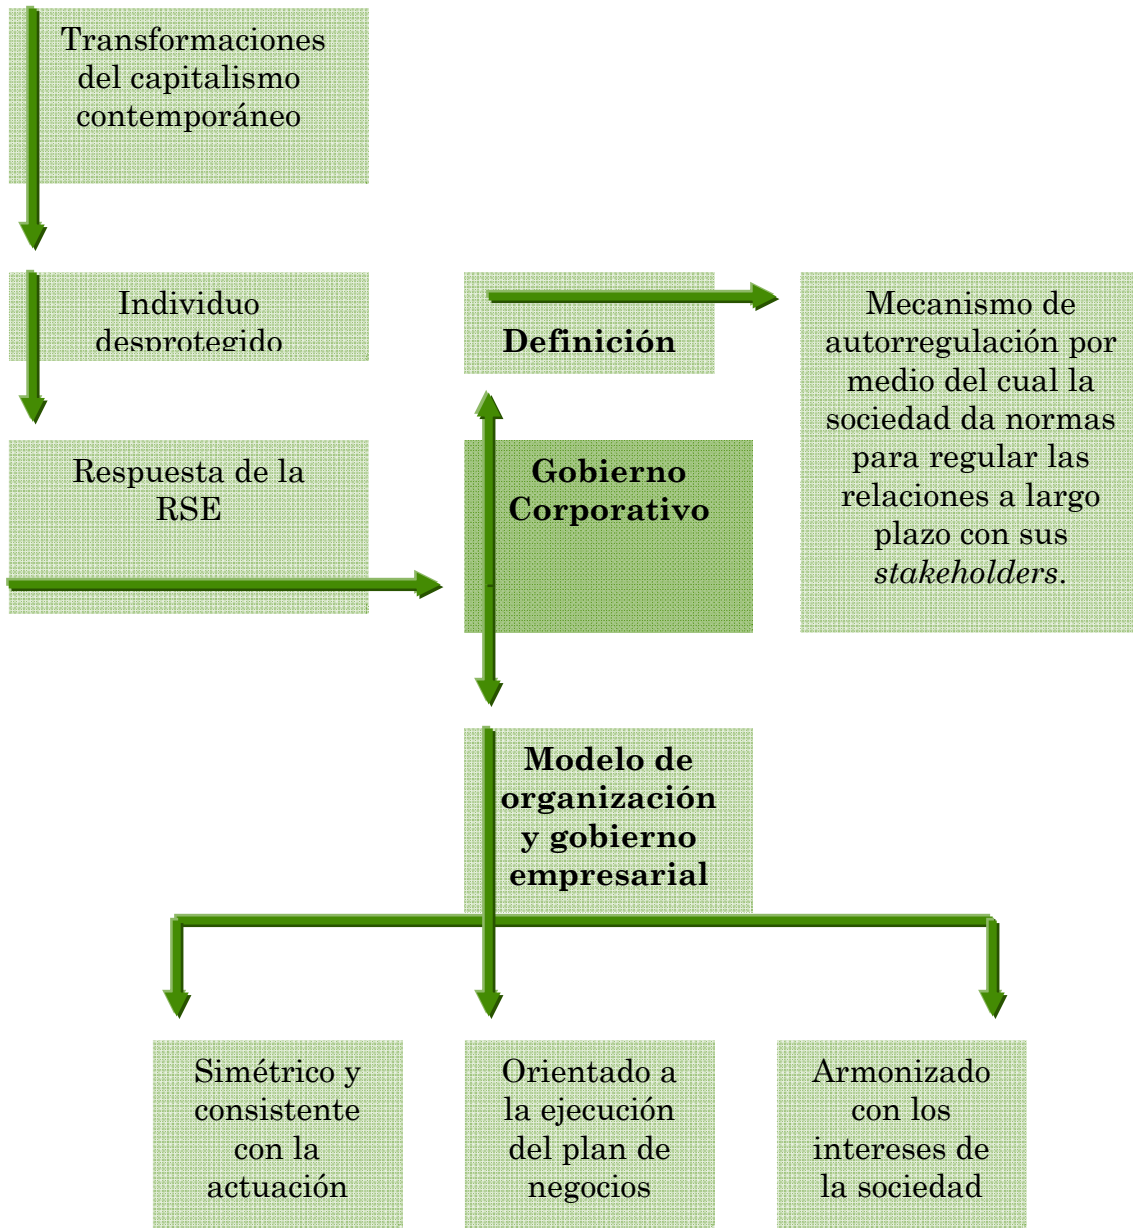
Transformaciones del capitalismo contemporáneo

Individuo desprotegido

Respuesta de la RSE

Definición

Mecanismo de autorregulación por medio del cual la sociedad da normas para regular las relaciones a largo plazo con sus *stakeholders*.

**Gobierno Corporativo**

**Modelo de organización y gobierno empresarial**

Simétrico y consistente con la actuación

Orientado a la ejecución del plan de negocios

Armonizado con los intereses de la sociedad